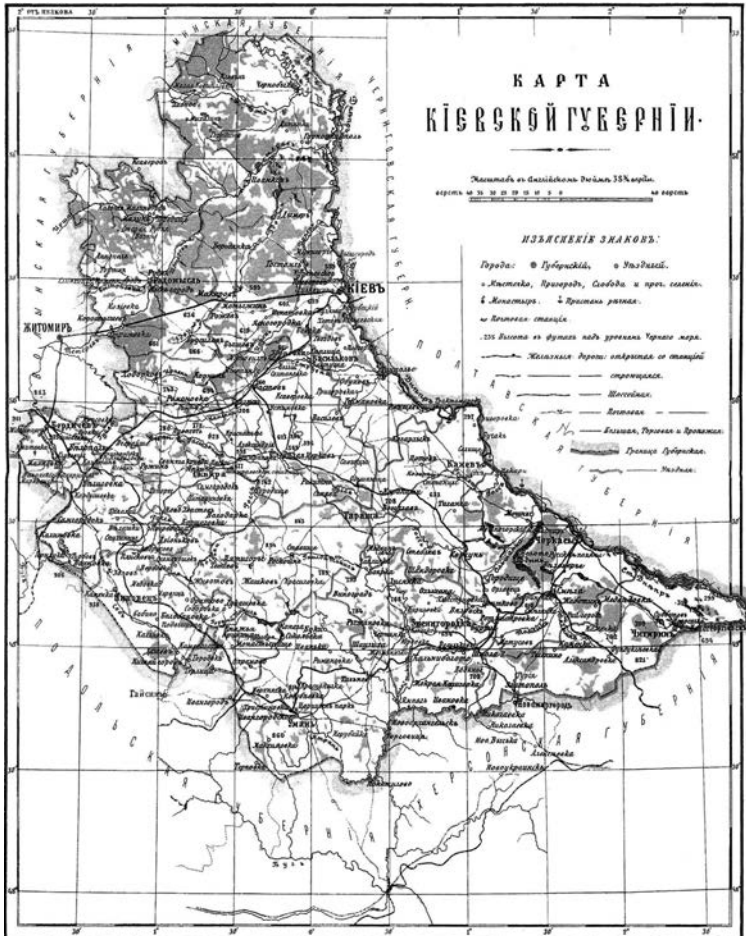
КАРТА
КІЕВСКОЙ ГУБЕРНІИ.

Масштабъ въ Англійскомъ Дюймѣ 38⅓ версты.

версты 40 35 30 25 20 15 10 5 0 40 верстъ

ИЗЪЯСНЕНІЕ ЗНАКОВЪ:

Города: Губернскій, Уѣздный.

Мѣстечко, Пригородъ, Слобода и проч. селенія.

Монастырь. Пристань рѣчная.

Почтовая станція

235 Высота въ футахъ надъ уровнемъ Чернаго моря.

Желѣзныя дороги: открытыя со станціей

строящіяся.

Шоссейныя.

Почтовыя

Большія, Торговыя и Проѣзжія.

Границы Губернскія.

Уѣздныя.

МИНСКАЯ ГУБЕРНІЯ

ЧЕРНИГОВСКАЯ ГУБЕРНІЯ

ВОЛЫНСКАЯ ГУБЕРНІЯ

ПОЛТАВСКАЯ ГУБЕРНІЯ

ПОДОЛЬСКАЯ ГУБЕРНІЯ

ХЕРСОНСКАЯ ГУБЕРНІЯ

КІЕВЪ

ЖИТОМИРЪ

Чернобыль

Радомысль

Васильковъ

Бердичевъ

Сквира

Бѣлая Церковь

Канёвъ

Черкасы

Тараща

Звенигородка

Умань

Липовецъ

Чигиринъ

Гайсинъ

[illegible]

7° отъ Пулкова